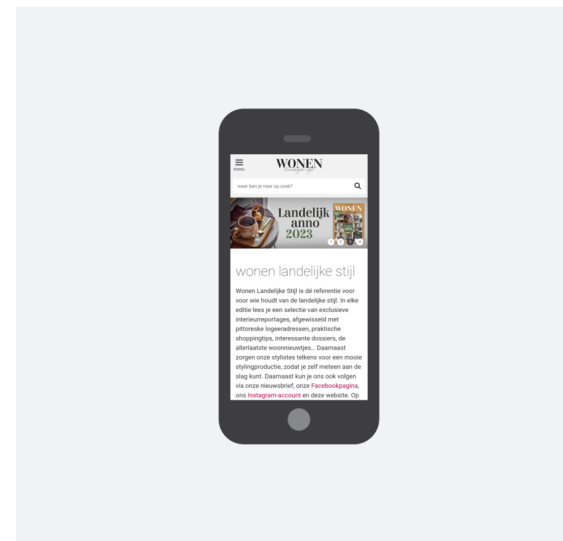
menu

WONEN
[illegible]

waar ben je naar op zoek?

Landelijk anno 2023

WONEN

wonen landelijke stijl

Wonen Landelijke Stijl is dé referentie voor voor wie houdt van de landelijke stijl. In elke editie lees je een selectie van exclusieve interieurreportages, afgewisseld met pittoreske logeeradressen, praktische shoppingtips, interessante dossiers, de allerlaatste woonnieuwtjes... Daarnaast zorgen onze stylistes telkens voor een mooie stylingproductie, zodat je zelf meteen aan de slag kunt. Daarnaast kun je ons ook volgen via onze nieuwsbrief, onze Facebookpagina, ons Instagram-account en deze website. Op